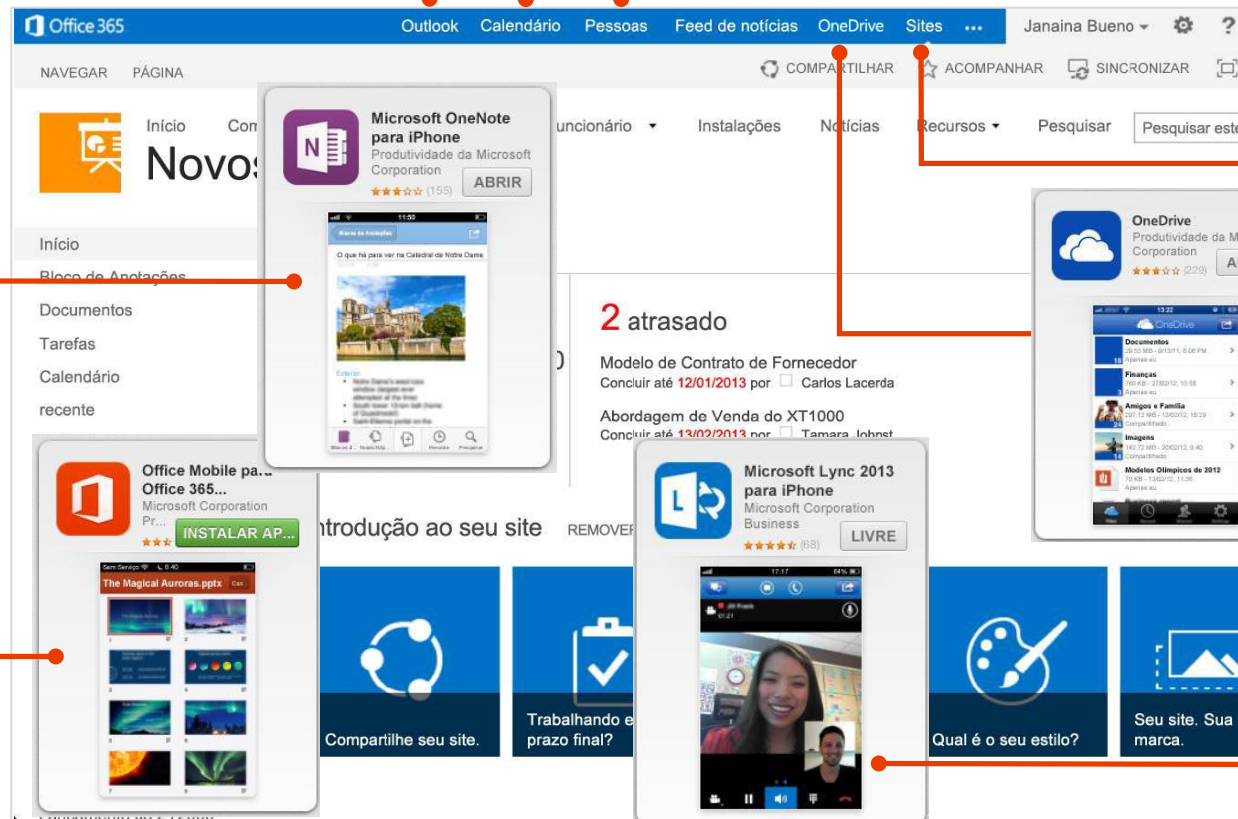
Office 365 Outlook Calendário Pessoas Feed de notícias OneDrive Sites ... Janaina Bueno ?

NAVEGAR PÁGINA

COMPARTILHAR ACOMPANHAR SINCRONIZAR

Início Com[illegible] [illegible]uncionário Instalações Notícias Recursos Pesquisar Pesquisar este

Novos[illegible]

Microsoft OneNote para iPhone
Produtividade da Microsoft Corporation
(155) ABRIR

11:50
O que há para ver na Catedral de Notre Dame

Início
Bloco de Anotações
Documentos
Tarefas
Calendário
recente

2 atrasado

Modelo de Contrato de Fornecedor
Concluir até 12/01/2013 por Carlos Lacerda

Abordagem de Venda do XT1000
Concluir até 13/02/2013 por Tamara Johnst

OneDrive
Produtividade da M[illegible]
Corporation
(229)

13:22
OneDrive
Documentos
Finanças
Amigos e Família
Imagens
Modelos Olímpicos de 2012

Office Mobile para Office 365...
Microsoft Corporation
Pr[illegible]
INSTALAR AP...

The Magical Auroras.pptx

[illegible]ntrodução ao seu site REMOVER

Microsoft Lync 2013 para iPhone
Microsoft Corporation Business
(68) LIVRE

17:17
Jill Frank
01:21

Compartilhe seu site.

Trabalhando e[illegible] prazo final?

Qual é o seu estilo?

Seu site. Sua marca.